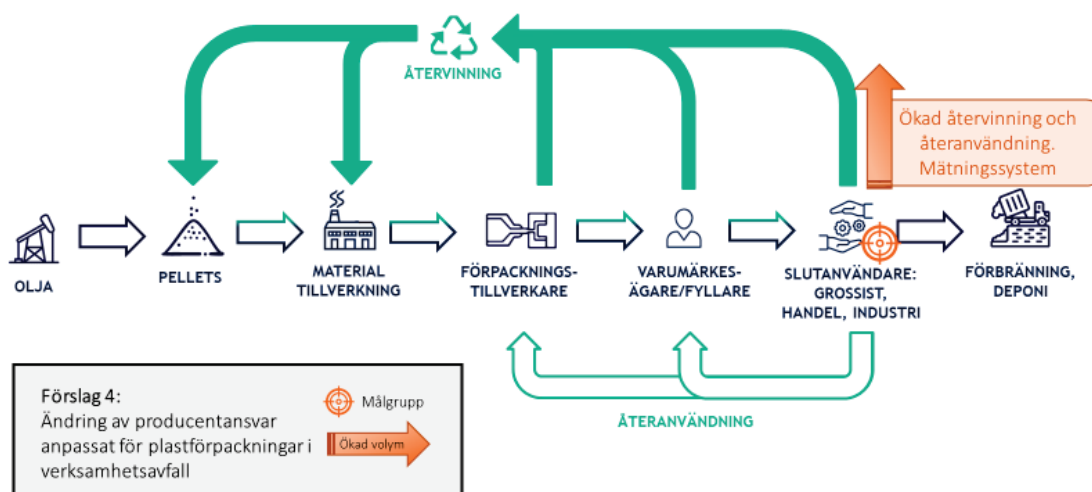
ÅTERVINNING

Ökad återvinning och återanvändning. Mätningssystem

OLJA

PELLETS

MATERIAL TILLVERKNING

FÖRPACKNINGS-TILLVERKARE

VARUMÄRKES-ÄGARE/FYLLARE

SLUTANVÄNDARE: GROSSIST, HANDEL, INDUSTRI

FÖRBRÄNNING, DEPONI

Förslag 4:
Ändring av producentansvar anpassat för plastförpackningar i verksamhetsavfall

Målgrupp

Ökad volym

ÅTERANVÄNDNING